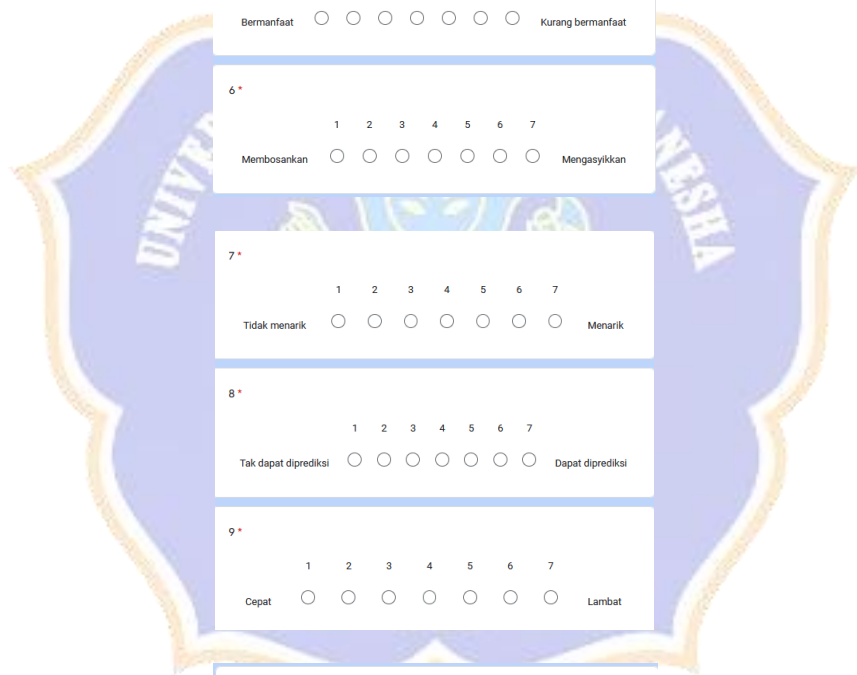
Bermanfaat ○ ○ ○ ○ ○ ○ ○ Kurang bermanfaat

6 *

| | 1 | 2 | 3 | 4 | 5 | 6 | 7 | |
|---|---|---|---|---|---|---|---|---|
| Membosankan | ○ | ○ | ○ | ○ | ○ | ○ | ○ | Mengasyikkan |

7 *

| | 1 | 2 | 3 | 4 | 5 | 6 | 7 | |
|---|---|---|---|---|---|---|---|---|
| Tidak menarik | ○ | ○ | ○ | ○ | ○ | ○ | ○ | Menarik |

8 *

| | 1 | 2 | 3 | 4 | 5 | 6 | 7 | |
|---|---|---|---|---|---|---|---|---|
| Tak dapat diprediksi | ○ | ○ | ○ | ○ | ○ | ○ | ○ | Dapat diprediksi |

9 *

| | 1 | 2 | 3 | 4 | 5 | 6 | 7 | |
|---|---|---|---|---|---|---|---|---|
| Cepat | ○ | ○ | ○ | ○ | ○ | ○ | ○ | Lambat |

UNIVERSITAS PENDIDIKAN GANESHA